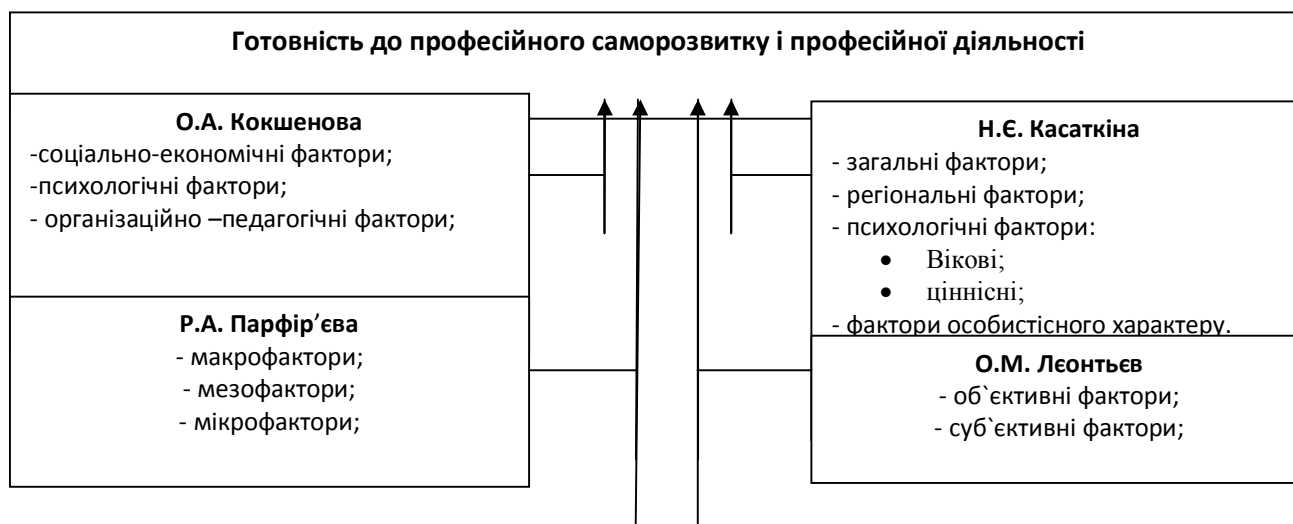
Готовність до професійного саморозвитку і професійної діяльності

О.А. Кокшенова
-соціально-економічні фактори;
-психологічні фактори;
- організаційно –педагогічні фактори;

Н.Є. Касаткіна
- загальні фактори;
- регіональні фактори;
- психологічні фактори:
• Вікові;
• ціннісні;
- фактори особистісного характеру.

Р.А. Парфір'єва
- макрофактори;
- мезофактори;
- мікрофактори;

О.М. Лєонтьєв
- об`єктивні фактори;
- суб`єктивні фактори;